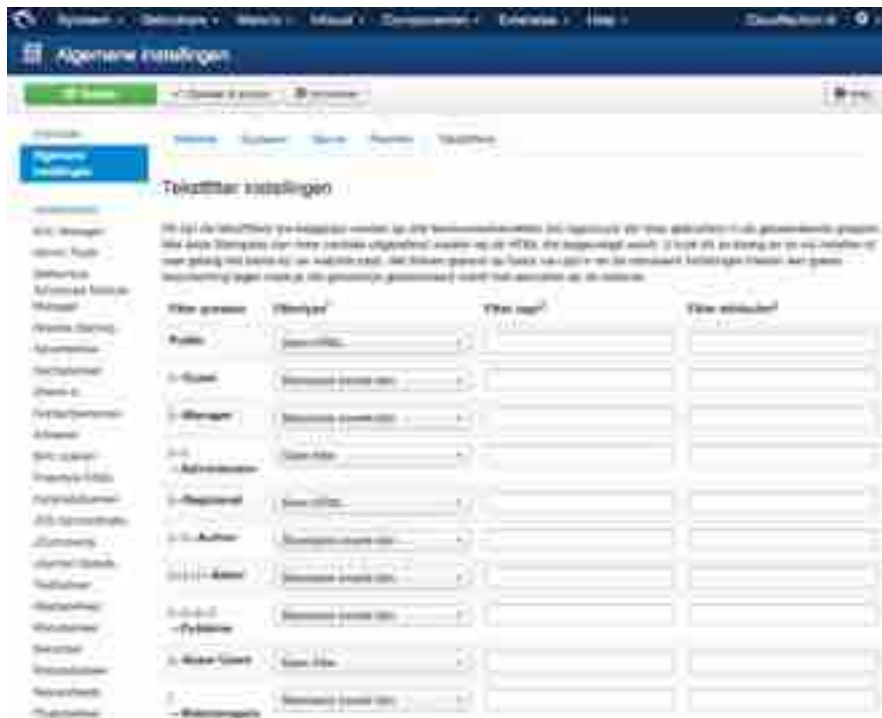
Systeem · Gebruikers · Menu's · Inhoud · Componenten · Extensies · Help · Cloudfactuur.nl

Algemene instellingen

Opslaan · Opslaan & sluiten · Annuleren · Help

Website · Systeem · Server · Rechten · Tekstfilters

Tekstfilter instellingen

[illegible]

Algemene instellingen

| Filter groepen | Filtertype | Filter tags | Filter attributen |
|---|---|---|---|
| Public | Geen HTML | | |
| – Guest | Standaard zwarte lijst | | |
| – Manager | Standaard zwarte lijst | | |
| – Administrator | Geen filter | | |
| – Registered | Geen HTML | | |
| – Author | Standaard zwarte lijst | | |
| – Editor | Standaard zwarte lijst | | |
| – Publisher | Standaard zwarte lijst | | |
| – Super Users | Geen filter | | |
| – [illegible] | Standaard zwarte lijst | | |